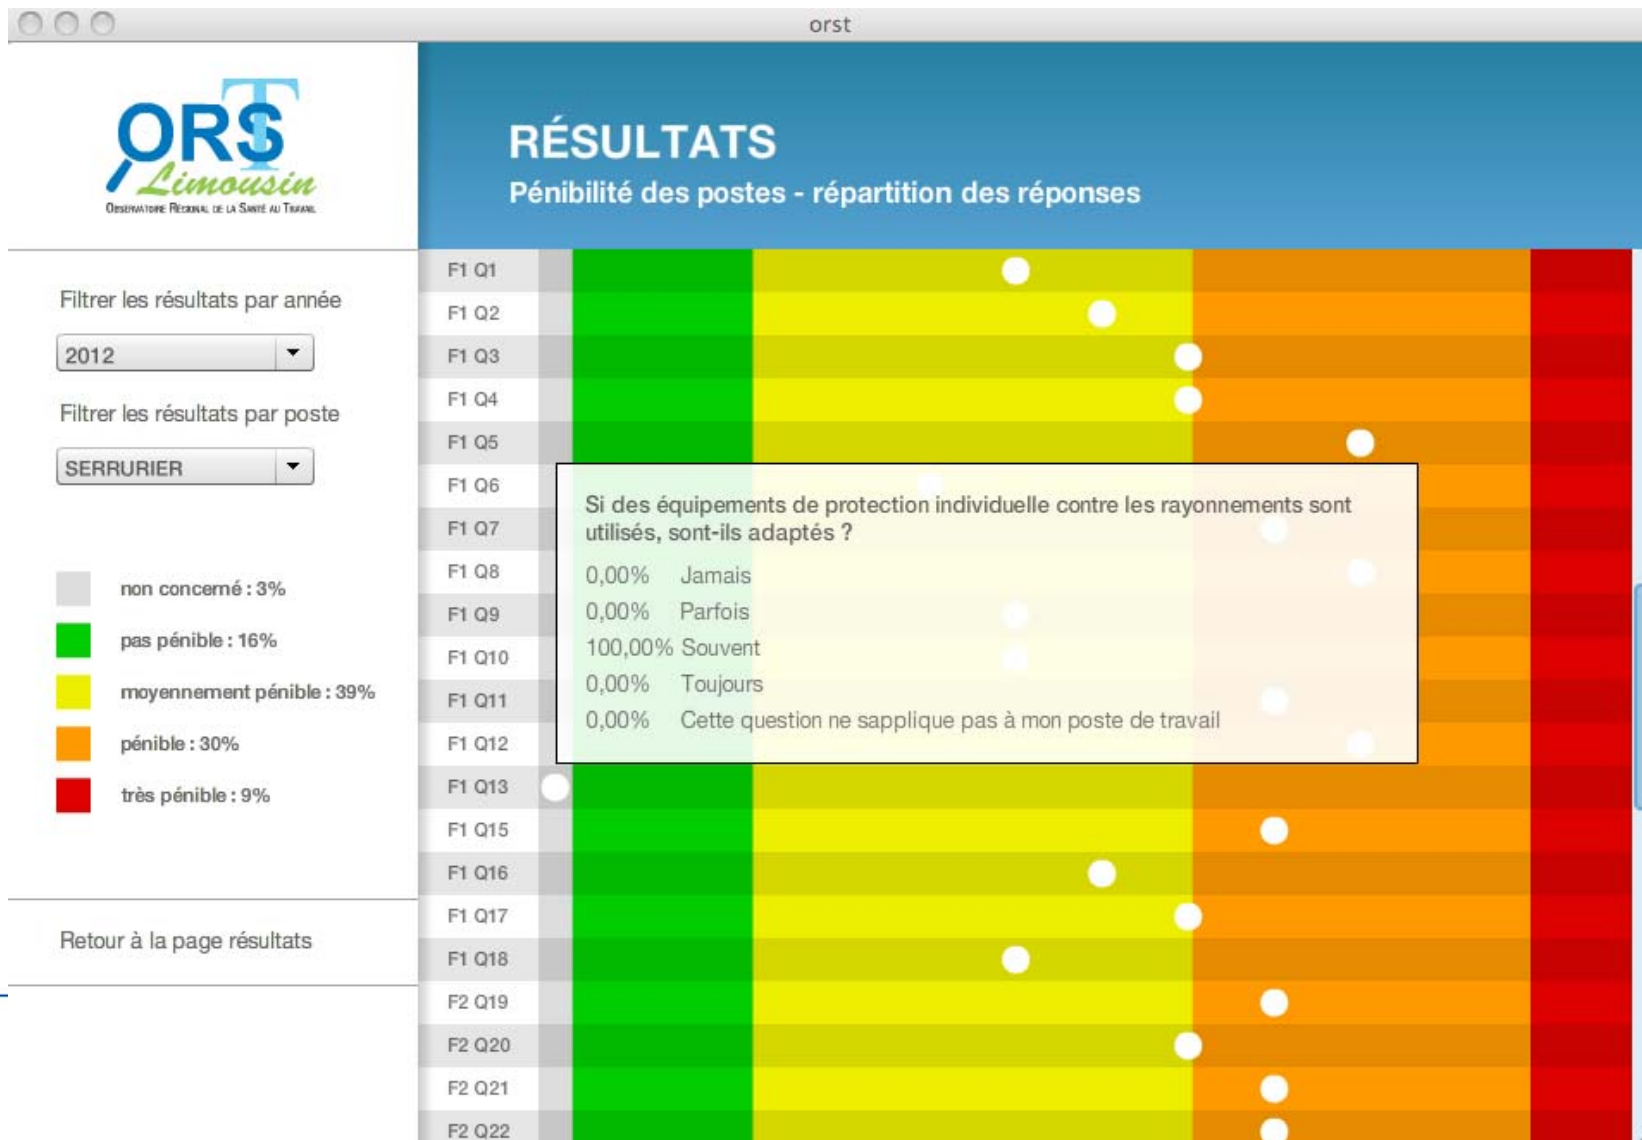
orst

ORST
Limousin
Observatoire Régional de la Santé au Travail

RÉSULTATS
Pénibilité des postes - répartition des réponses

Filtrer les résultats par année
2012
Filtrer les résultats par poste
SERRURIER

non concerné : 3%
pas pénible : 16%
moyennement pénible : 39%
pénible : 30%
très pénible : 9%

Retour à la page résultats

F1 Q1
F1 Q2
F1 Q3
F1 Q4
F1 Q5
F1 Q6
F1 Q7
F1 Q8
F1 Q9
F1 Q10
F1 Q11
F1 Q12
F1 Q13
F1 Q15
F1 Q16
F1 Q17
F1 Q18
F2 Q19
F2 Q20
F2 Q21
F2 Q22

Si des équipements de protection individuelle contre les rayonnements sont utilisés, sont-ils adaptés ?
0,00% Jamais
0,00% Parfois
100,00% Souvent
0,00% Toujours
0,00% Cette question ne sapplique pas à mon poste de travail